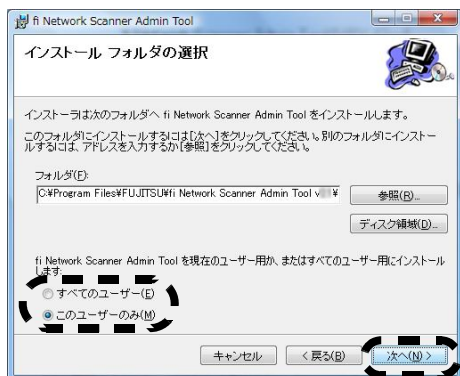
fi Network Scanner Admin Tool

インストール フォルダの選択

インストーラは次のフォルダへ fi Network Scanner Admin Tool をインストールします。

このフォルダにインストールするには[次へ]をクリックしてください。別のフォルダにインストールするには、アドレスを入力するか[参照]をクリックしてください。

フォルダ(F):

C:¥Program Files¥FUJITSU¥fi Network Scanner Admin Tool v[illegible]¥

参照(R)...

ディスク領域(D)...

fi Network Scanner Admin Tool を現在のユーザー用か、またはすべてのユーザー用にインストールします:

すべてのユーザー(E)

このユーザーのみ(M)

キャンセル

< 戻る(B)

次へ(N) >